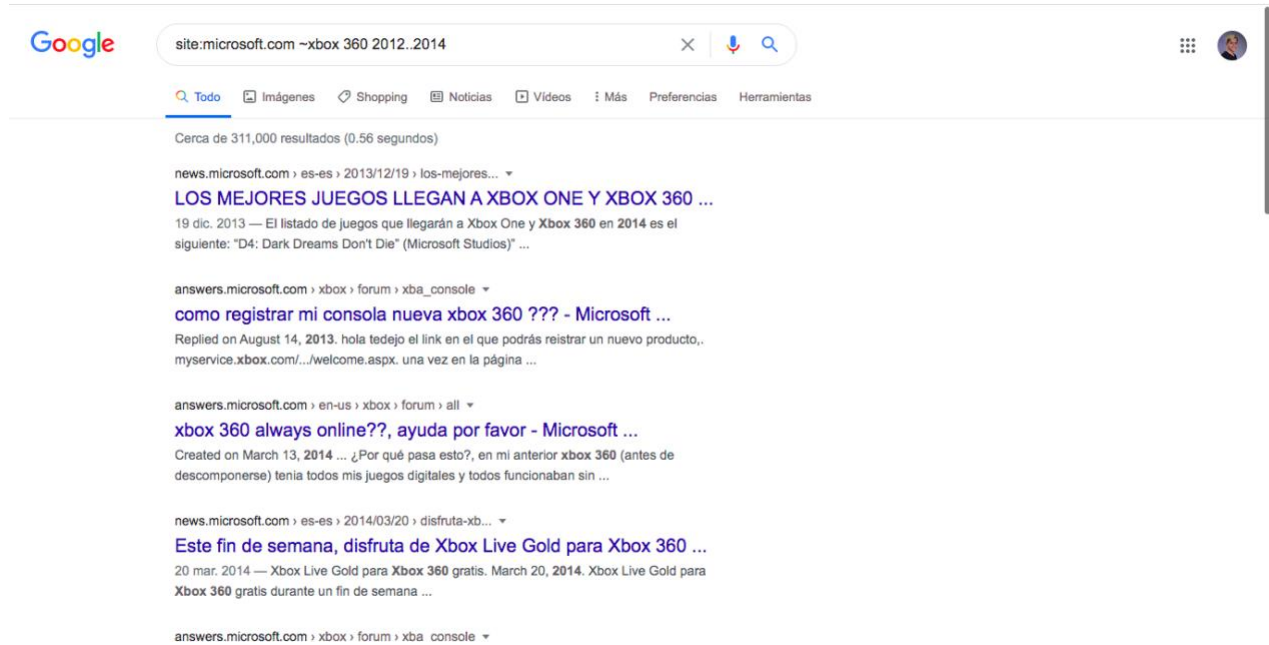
Google

site:microsoft.com ~xbox 360 2012..2014

Todo Imágenes Shopping Noticias Videos Más Preferencias Herramientas

Cerca de 311,000 resultados (0.56 segundos)

news.microsoft.com › es-es › 2013/12/19 › los-mejores...

LOS MEJORES JUEGOS LLEGAN A XBOX ONE Y XBOX 360 ...

19 dic. 2013 — El listado de juegos que llegarán a Xbox One y Xbox 360 en 2014 es el siguiente: "D4: Dark Dreams Don't Die" (Microsoft Studios)" ...

answers.microsoft.com › xbox › forum › xba_console

como registrar mi consola nueva xbox 360 ??? - Microsoft ...

Replied on August 14, 2013. hola tedejo el link en el que podrás reistrar un nuevo producto,. myservice.xbox.com/.../welcome.aspx. una vez en la página ...

answers.microsoft.com › en-us › xbox › forum › all

xbox 360 always online??, ayuda por favor - Microsoft ...

Created on March 13, 2014 ... ¿Por qué pasa esto?, en mi anterior xbox 360 (antes de descomponerse) tenia todos mis juegos digitales y todos funcionaban sin ...

news.microsoft.com › es-es › 2014/03/20 › disfruta-xb...

Este fin de semana, disfruta de Xbox Live Gold para Xbox 360 ...

20 mar. 2014 — Xbox Live Gold para Xbox 360 gratis. March 20, 2014. Xbox Live Gold para Xbox 360 gratis durante un fin de semana ...

answers.microsoft.com › xbox › forum › xba_console